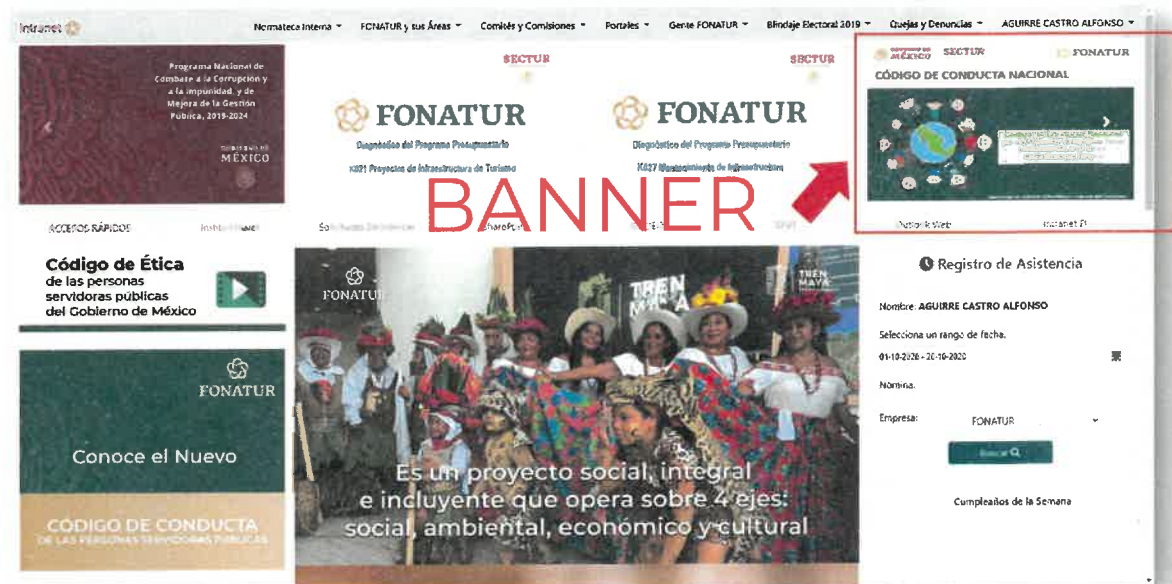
Intranet

Normateca Interna ▾ FONATUR y sus Áreas ▾ Comités y Comisiones ▾ Portales ▾ Gente FONATUR ▾ Blindaje Electoral 2019 ▾ Quejas y Denuncias ▾ AGUIRRE CASTRO ALFONSO ▾

Programa Nacional de Combate a la Corrupción y a la Impunidad, y de Mejora de la Gestión Pública, 2019-2024

GOBIERNO DE MÉXICO

SECTUR

FONATUR

Diagnóstico del Programa Presupuestario

K021 Proyectos de Infraestructura de Turismo

SECTUR

FONATUR

Diagnóstico del Programa Presupuestario

K027 Mantenimiento de Infraestructura

MÉXICO SECTUR FONATUR

CÓDIGO DE CONDUCTA NACIONAL

BANNER

ACCESOS RÁPIDOS Institucional Solicitudes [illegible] SharePoint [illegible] SEVT Nationk Web Intranet FI

Código de Ética de las personas servidoras públicas del Gobierno de México

FONATUR

Conoce el Nuevo

CÓDIGO DE CONDUCTA DE LAS PERSONAS SERVIDORAS PÚBLICAS

FONATUR

TREN MAYA

Es un proyecto social, integral e incluyente que opera sobre 4 ejes: social, ambiental, económico y cultural

Registro de Asistencia

Nombre: AGUIRRE CASTRO ALFONSO

Selecciona un rango de fecha.

01-10-2020 - 20-10-2020

Nomina.

Empresa: FONATUR

Buscar

Cumpleaños de la Semana